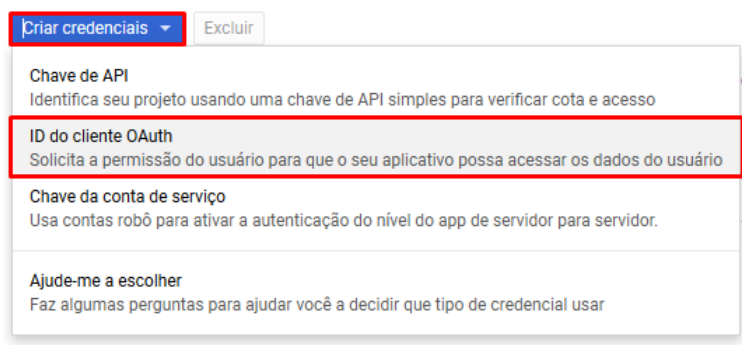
Criar credenciais Excluir

Chave de API
Identifica seu projeto usando uma chave de API simples para verificar cota e acesso

ID do cliente OAuth
Solicita a permissão do usuário para que o seu aplicativo possa acessar os dados do usuário

Chave da conta de serviço
Usa contas robô para ativar a autenticação do nível do app de servidor para servidor.

Ajude-me a escolher
Faz algumas perguntas para ajudar você a decidir que tipo de credencial usar